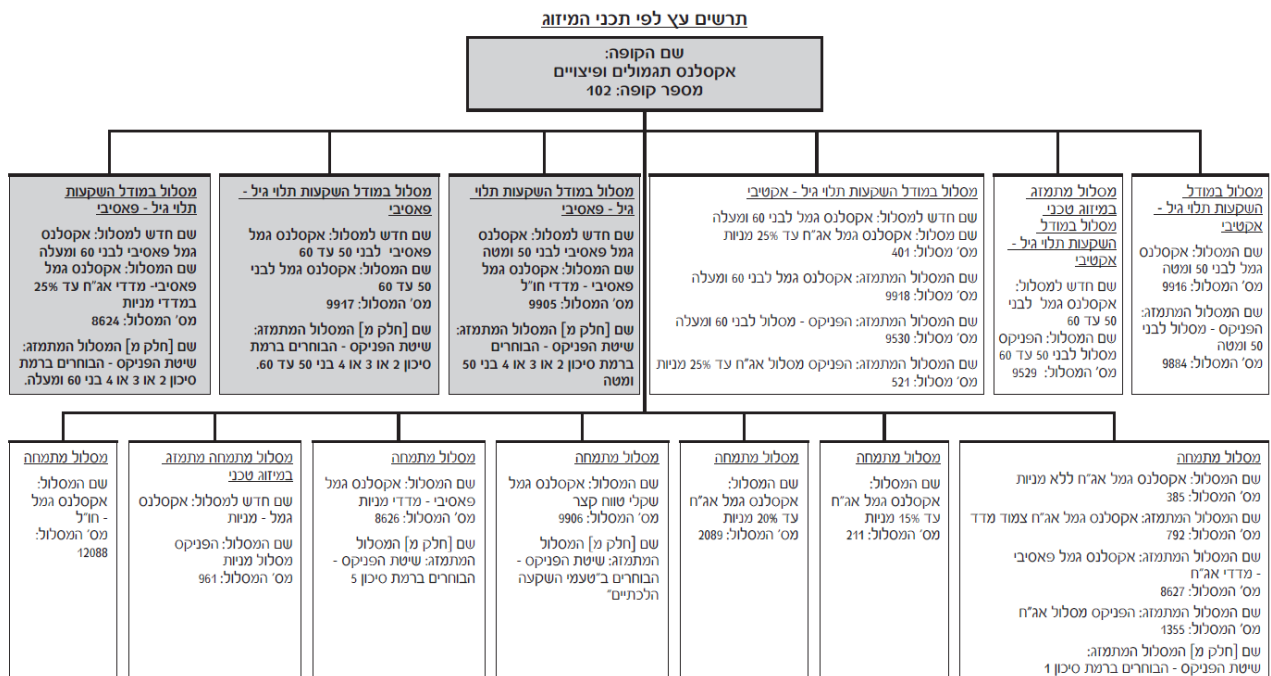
תרשים עץ לפי תכני המיזוג

שם הקופה:
אקסלנס תגמולים ופיצויים
מספר קופה: 102

מסלול במודל השקעות תלוי גיל - אקטיבי
שם המסלול: אקסלנס גמל לבני 50 ומטה
מס' המסלול: 9916
שם המסלול המתמזג: הפניקס - מסלול לבני 50 ומטה
מס' המסלול: 9884

מסלול מתמזג במיזוג טכני מסלול במודל השקעות תלוי גיל - אקטיבי
שם חדש למסלול: אקסלנס גמל לבני 50 עד 60
שם המסלול: הפניקס מסלול לבני 50 עד 60
מס' המסלול: 9529

מסלול במודל השקעות תלוי גיל - אקטיבי
שם חדש למסלול: אקסלנס גמל לבני 60 ומעלה
שם מסלול: אקסלנס גמל אג"ח עד 25% מניות
מס' מסלול: 401
שם המסלול המתמזג: אקסלנס גמל לבני 60 ומעלה
מס' מסלול: 9918
שם המסלול המתמזג: הפניקס - מסלול לבני 60 ומעלה
מס' מסלול: 9530
שם המסלול המתמזג: הפניקס מסלול אג"ח עד 25% מניות
מס' מסלול: 521

מסלול במודל השקעות תלוי גיל - פאסיבי
שם חדש למסלול: אקסלנס גמל פאסיבי לבני 50 ומטה
שם המסלול: אקסלנס גמל פאסיבי - מדדי חו"ל
מס' המסלול: 9905
שם [חלק מ] המסלול המתמזג: שיטת הפניקס - הבוחרים ברמת סיכון 2 או 3 או 4 בני 50 ומטה

מסלול במודל השקעות תלוי גיל - פאסיבי
שם חדש למסלול: אקסלנס גמל פאסיבי לבני 50 עד 60
שם המסלול: אקסלנס גמל לבני 50 עד 60
מס' המסלול: 9917
שם [חלק מ] המסלול המתמזג: שיטת הפניקס - הבוחרים ברמת סיכון 2 או 3 או 4 בני 50 עד 60.

מסלול במודל השקעות תלוי גיל - פאסיבי
שם חדש למסלול: אקסלנס גמל פאסיבי לבני 60 ומעלה
שם המסלול: אקסלנס גמל אג"ח עד 25% במדדי מניות
מס' המסלול: 8624
שם [חלק מ] המסלול המתמזג: שיטת הפניקס - הבוחרים ברמת סיכון 2 או 3 או 4 בני 60 ומעלה.

מסלול מתמחה
שם המסלול: אקסלנס גמל אג"ח ללא מניות
מס' המסלול: 385
שם המסלול המתמזג: אקסלנס גמל אג"ח צמוד מדד
מס' המסלול: 792
שם המסלול המתמזג: אקסלנס גמל פאסיבי - מדדי אג"ח
מס' המסלול: 8627
שם המסלול המתמזג: הפניקס מסלול אג"ח
מס' המסלול: 1355
שם [חלק מ] המסלול המתמזג: שיטת הפניקס - הבוחרים ברמת סיכון 1

מסלול מתמחה
שם המסלול: אקסלנס גמל אג"ח עד 15% מניות
מס' המסלול: 211

מסלול מתמחה
שם המסלול: אקסלנס גמל אג"ח עד 20% מניות
מס' המסלול: 2089

מסלול מתמחה
שם המסלול: אקסלנס גמל שקלי טווח קצר
מס' המסלול: 9906
שם [חלק מ] המסלול המתמזג: שיטת הפניקס - הבוחרים ב"טעמי השקעה הלכתיים"

מסלול מתמחה
שם המסלול: אקסלנס גמל פאסיבי - מדדי מניות
מס' המסלול: 8626
שם [חלק מ] המסלול המתמזג: שיטת הפניקס - הבוחרים ברמת סיכון 5

מסלול מתמחה מתמזג במיזוג טכני
שם חדש למסלול: אקסלנס גמל - מניות
שם המסלול: הפניקס מסלול מניות
מס' המסלול: 961

מסלול מתמחה
שם המסלול: אקסלנס גמל - חו"ל
מס' המסלול: 12088